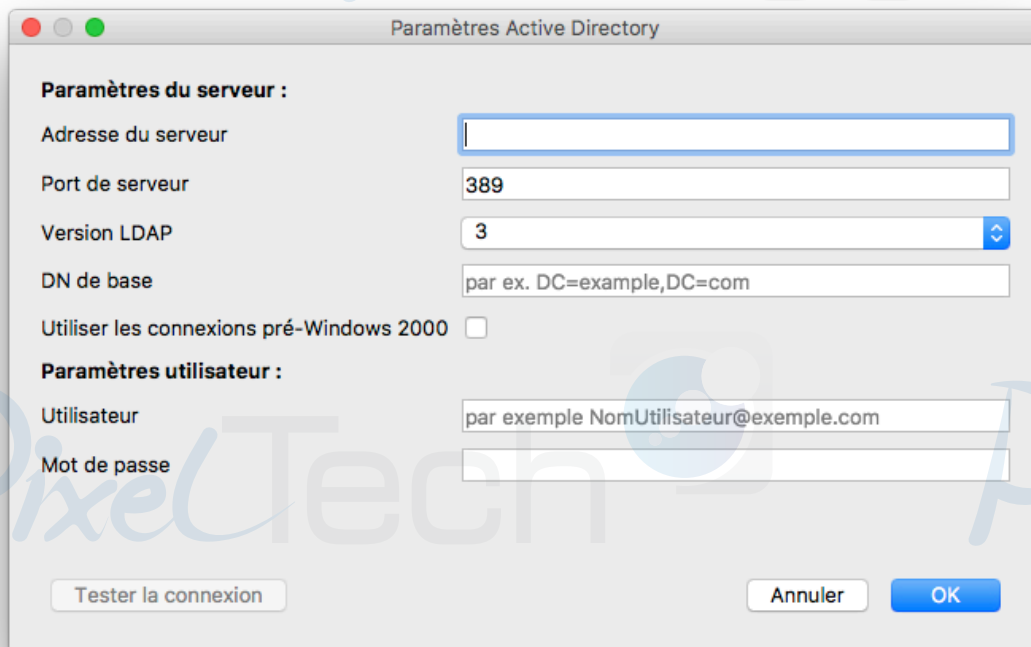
Paramètres Active Directory

Paramètres du serveur :

Adresse du serveur

Port de serveur 389

Version LDAP 3

DN de base par ex. DC=example,DC=com

Utiliser les connexions pré-Windows 2000

Paramètres utilisateur :

Utilisateur par exemple NomUtilisateur@exemple.com

Mot de passe

PixelTech

Tester la connexion

Annuler

OK